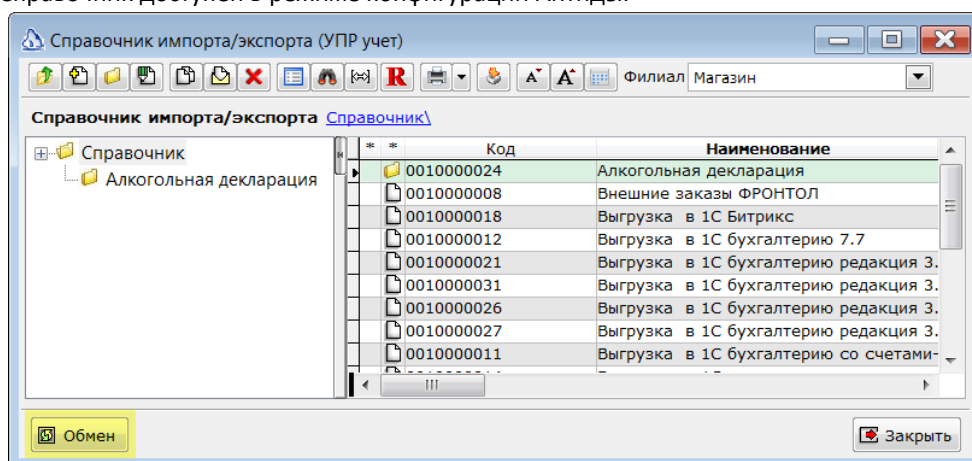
Справочник импорта/экспорта (УПР учет)

R

Филиал Магазин

Справочник импорта/экспорта Справочник\

Справочник
Алкогольная декларация

| * | * | Код | Наименование |
|---|---|---|---|
| | | 0010000024 | Алкогольная декларация |
| | | 0010000008 | Внешние заказы ФРОНТОЛ |
| | | 0010000018 | Выгрузка в 1С Битрикс |
| | | 0010000012 | Выгрузка в 1С бухгалтерию 7.7 |
| | | 0010000021 | Выгрузка в 1С бухгалтерию редакция 3. |
| | | 0010000031 | Выгрузка в 1С бухгалтерию редакция 3. |
| | | 0010000026 | Выгрузка в 1С бухгалтерию редакция 3. |
| | | 0010000027 | Выгрузка в 1С бухгалтерию редакция 3. |
| | | 0010000011 | Выгрузка в 1С бухгалтерию со счетами- |

Обмен

Закрыть